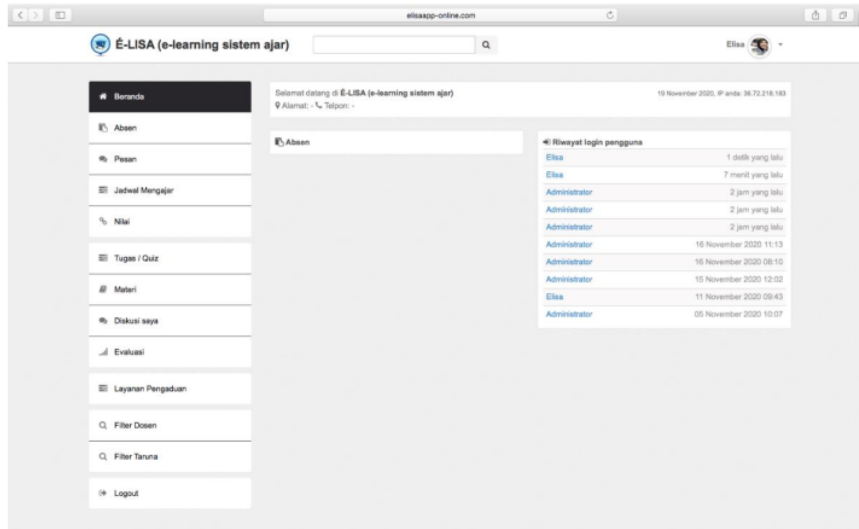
elisaapp-online.com

É-LISA (e-learning sistem ajar)

Elisa

Beranda

Absen

Pesan

Jadwal Mengajar

Nilai

Tugas / Quiz

Materi

Diskusi saya

Evaluasi

Layanan Pengaduan

Filter Dosen

Filter Taruna

Logout

Selamat datang di É-LISA (e-learning sistem ajar)
Alamat: - Telpon: -

19 November 2020, IP anda: 36.72.218.183

Absen

Riwayat login pengguna

| | |
|---|---|
| Elisa | 1 detik yang lalu |
| Elisa | 7 menit yang lalu |
| Administrator | 2 jam yang lalu |
| Administrator | 2 jam yang lalu |
| Administrator | 2 jam yang lalu |
| Administrator | 16 November 2020 11:13 |
| Administrator | 16 November 2020 08:10 |
| Administrator | 15 November 2020 12:02 |
| Elisa | 11 November 2020 09:43 |
| Administrator | 05 November 2020 10:07 |